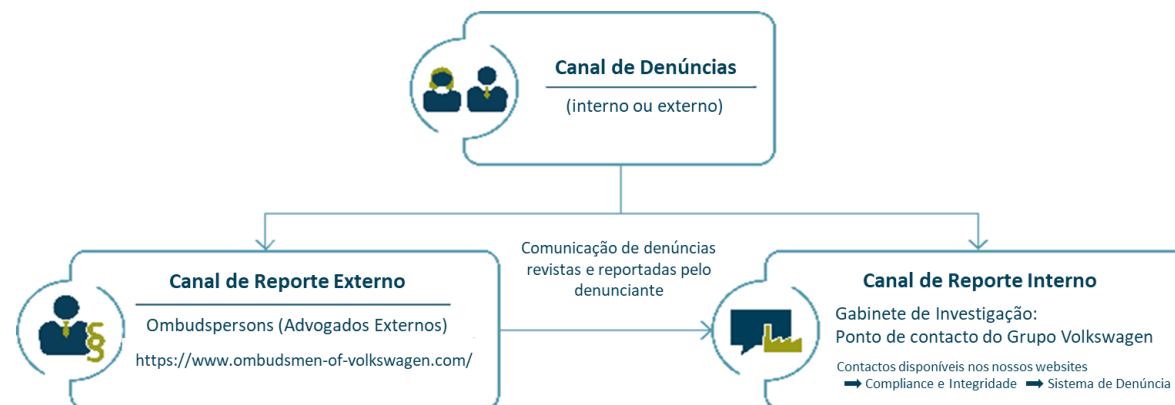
Canal de Denúncias

(interno ou externo)

Canal de Reporte Externo

Ombudspersons (Advogados Externos)

https://www.ombudsmen-of-volkswagen.com/

Comunicação de denúncias revistas e reportadas pelo denunciante

Canal de Reporte Interno

Gabinete de Investigação:
Ponto de contacto do Grupo Volkswagen

Contactos disponíveis nos nossos websites
➡ Compliance e Integridade ➡ Sistema de Denúncia